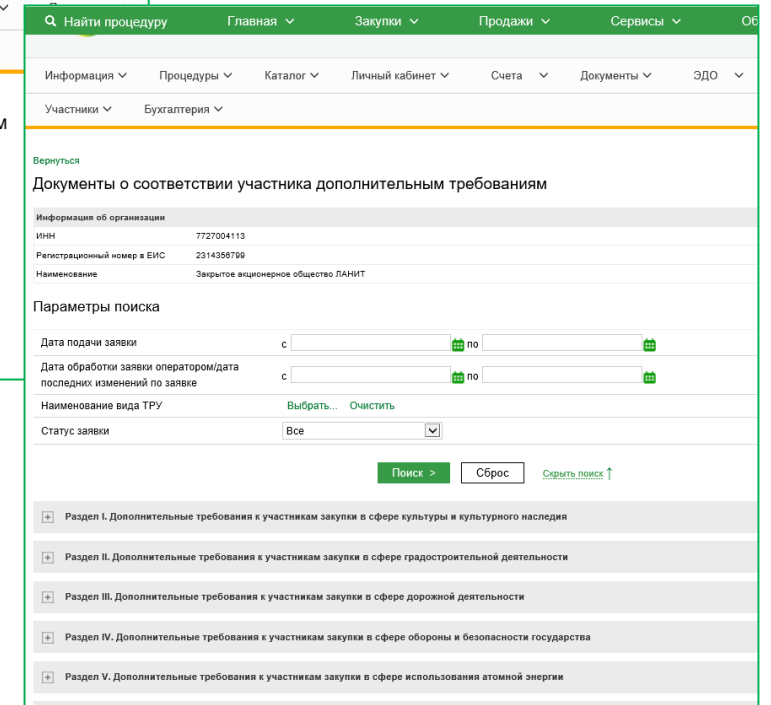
Найти процедуру Главная Закупки Продажи Сервисы Об

Информация Процедуры Каталог Личный кабинет Счета Документы ЭДО

Участники Бухгалтерия

м

Вернуться

Документы о соответствии участника дополнительным требованиям

| Информация об организации | |
|---|---|
| ИНН | 7727004113 |
| Регистрационный номер в ЕИС | 2314356799 |
| Наименование | Закрытое акционерное общество ЛАНИТ |

Параметры поиска

Дата подачи заявки с по

Дата обработки заявки оператором/дата последних изменений по заявке с по

Наименование вида ТРУ Выбрать... Очистить

Статус заявки Все

Поиск > Сброс Скрыть поиск

Раздел I. Дополнительные требования к участникам закупки в сфере культуры и культурного наследия

Раздел II. Дополнительные требования к участникам закупки в сфере градостроительной деятельности

Раздел III. Дополнительные требования к участникам закупки в сфере дорожной деятельности

Раздел IV. Дополнительные требования к участникам закупки в сфере обороны и безопасности государства

Раздел V. Дополнительные требования к участникам закупки в сфере использования атомной энергии